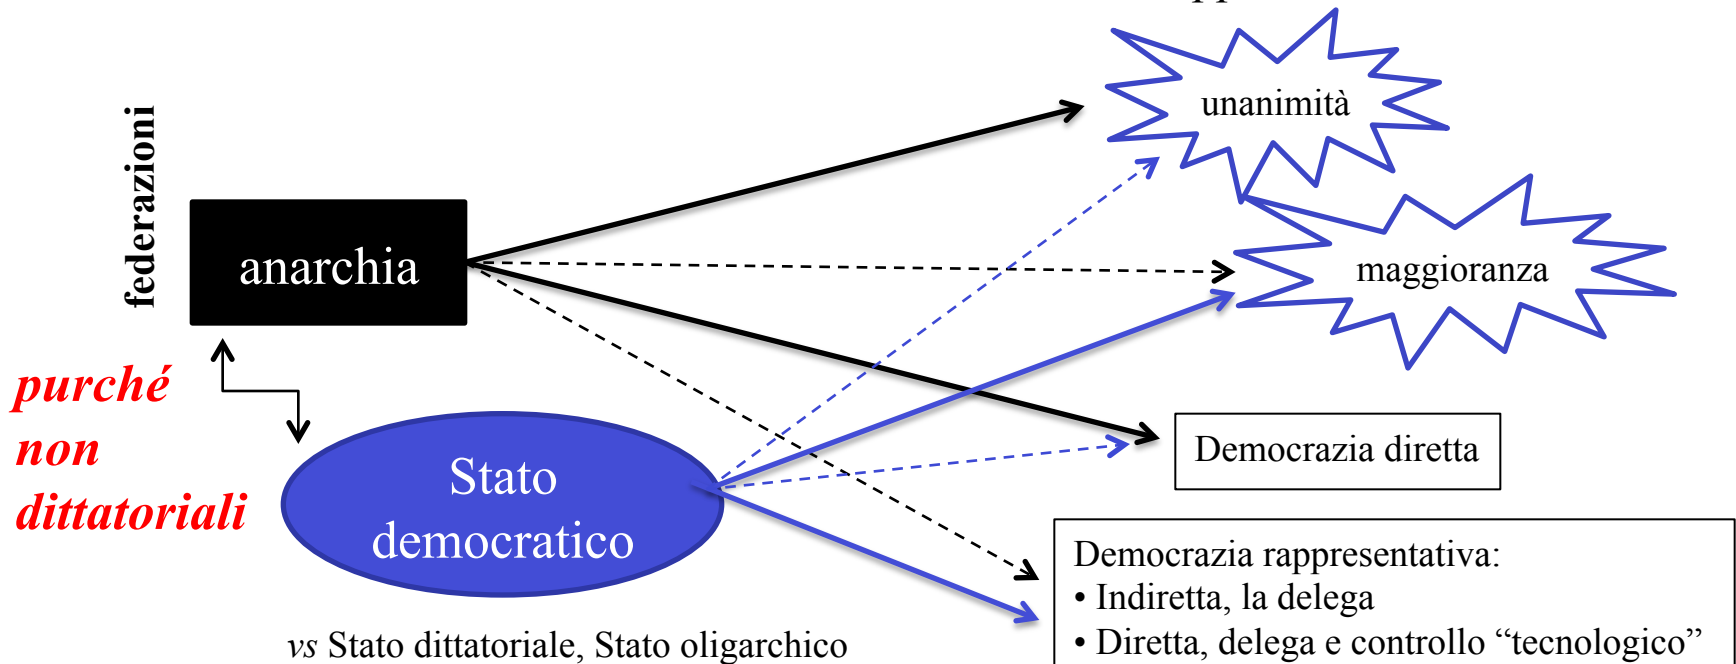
federazioni

anarchia

purché non dittatoriali

Stato democratico

vs Stato dittatoriale, Stato oligarchico

unanimità

maggioranza

Democrazia diretta

Democrazia rappresentativa:
• Indiretta, la delega
• Diretta, delega e controllo “tecnologico”